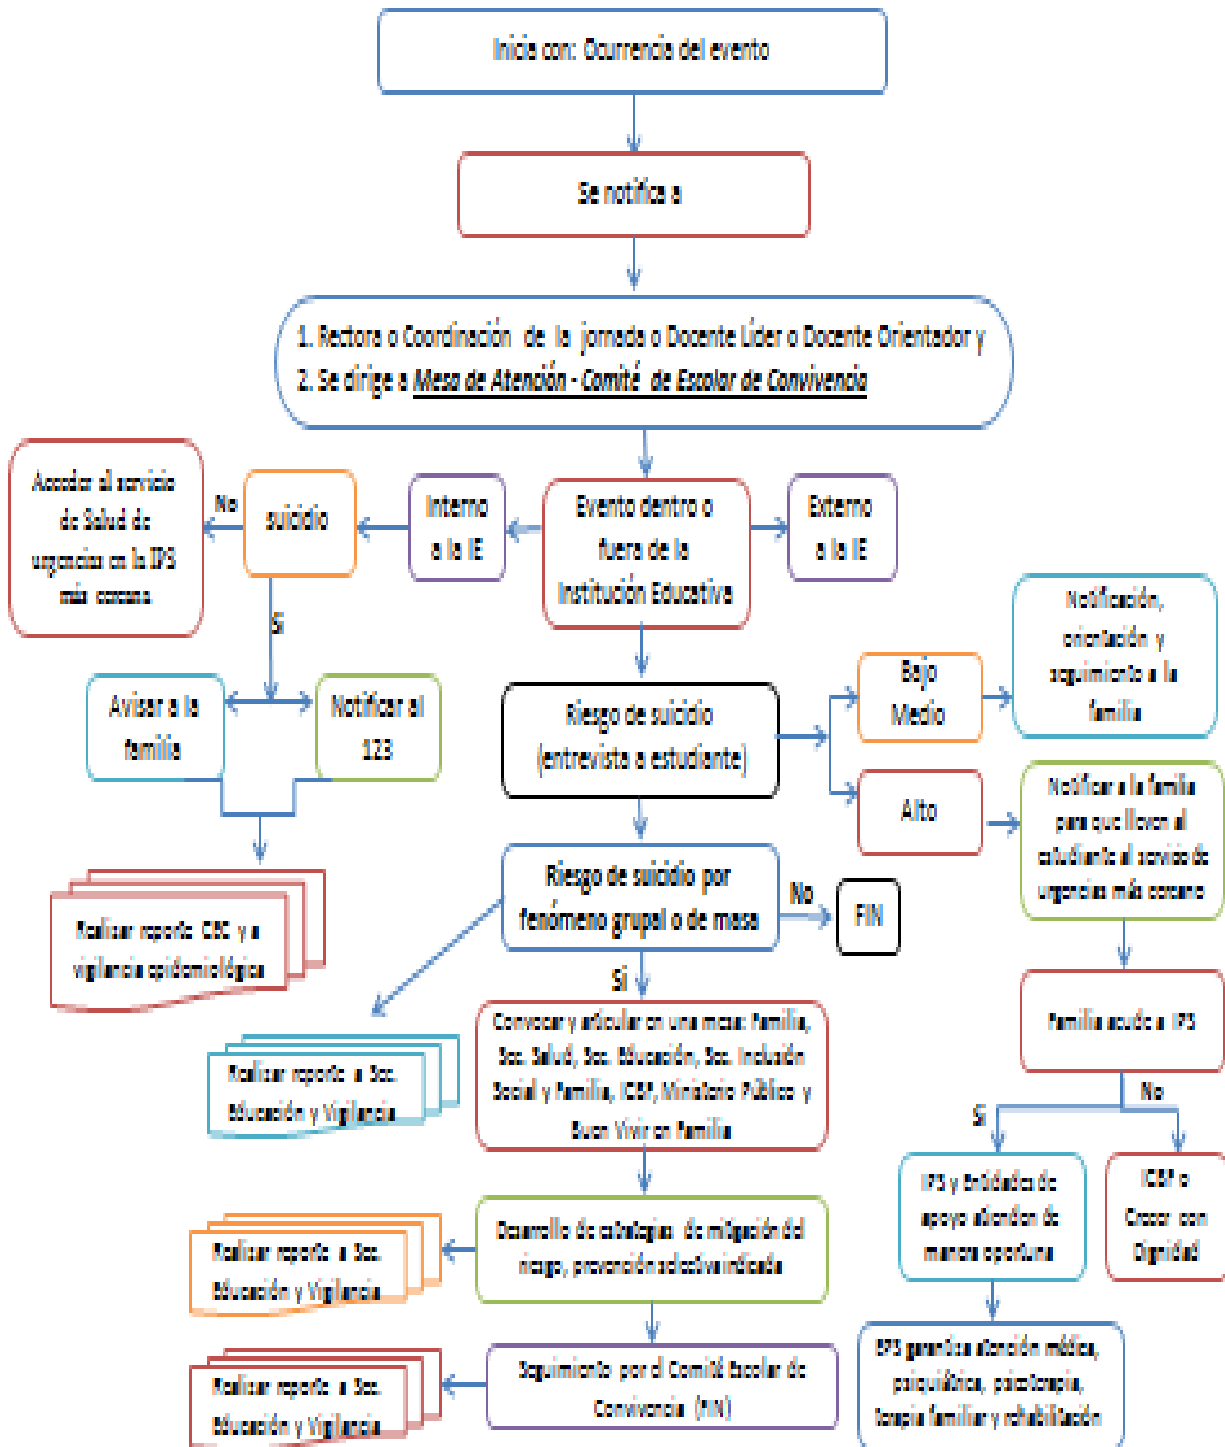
Inicia con: Ocurrencia del evento

Se notifica a

1. Rectora o Coordinación de la jornada o Docente Líder o Docente Orientador y
2. Se dirige a Mesa de Atención - Comité de Escolar de Convivencia

Acceder al servicio de Salud de urgencias en la IPS más cercana

No

suicidio

Interno a la IE

Evento dentro o fuera de la Institución Educativa

Externo a la IE

Si

Avisar a la familia

Notificar al 123

Realizar reporte CEC y a vigilancia epidemiológica

Riesgo de suicidio (entrevista a estudiante)

Bajo Medio

Notificación, orientación y seguimiento a la familia

Alto

Notificar a la familia para que lleven al estudiante al servicio de urgencias más cercano

Riesgo de suicidio por fenómeno grupal o de masa

No

FIN

Si

Realizar reporte a Sec. Educación y Vigilancia

Convocar y articular en una mesa: Familia, Sec. Salud, Sec. Educación, Sec. Inclusión Social y Familia, ICBF, Ministerio Público y Buen Vivir en Familia

Familia acude a IPS

Si

No

IPS y Entidades de apoyo atienden de manera oportuna

ICBF o Crecer con Dignidad

Realizar reporte a Sec. Educación y Vigilancia

Desarrollo de estrategias de mitigación del riesgo, prevención selectiva indicada

IPS garantiza atención médica, psiquiátrica, psicoterapia, terapia familiar y rehabilitación

Realizar reporte a Sec. Educación y Vigilancia

Seguimiento por el Comité Escolar de Convivencia (FIN)